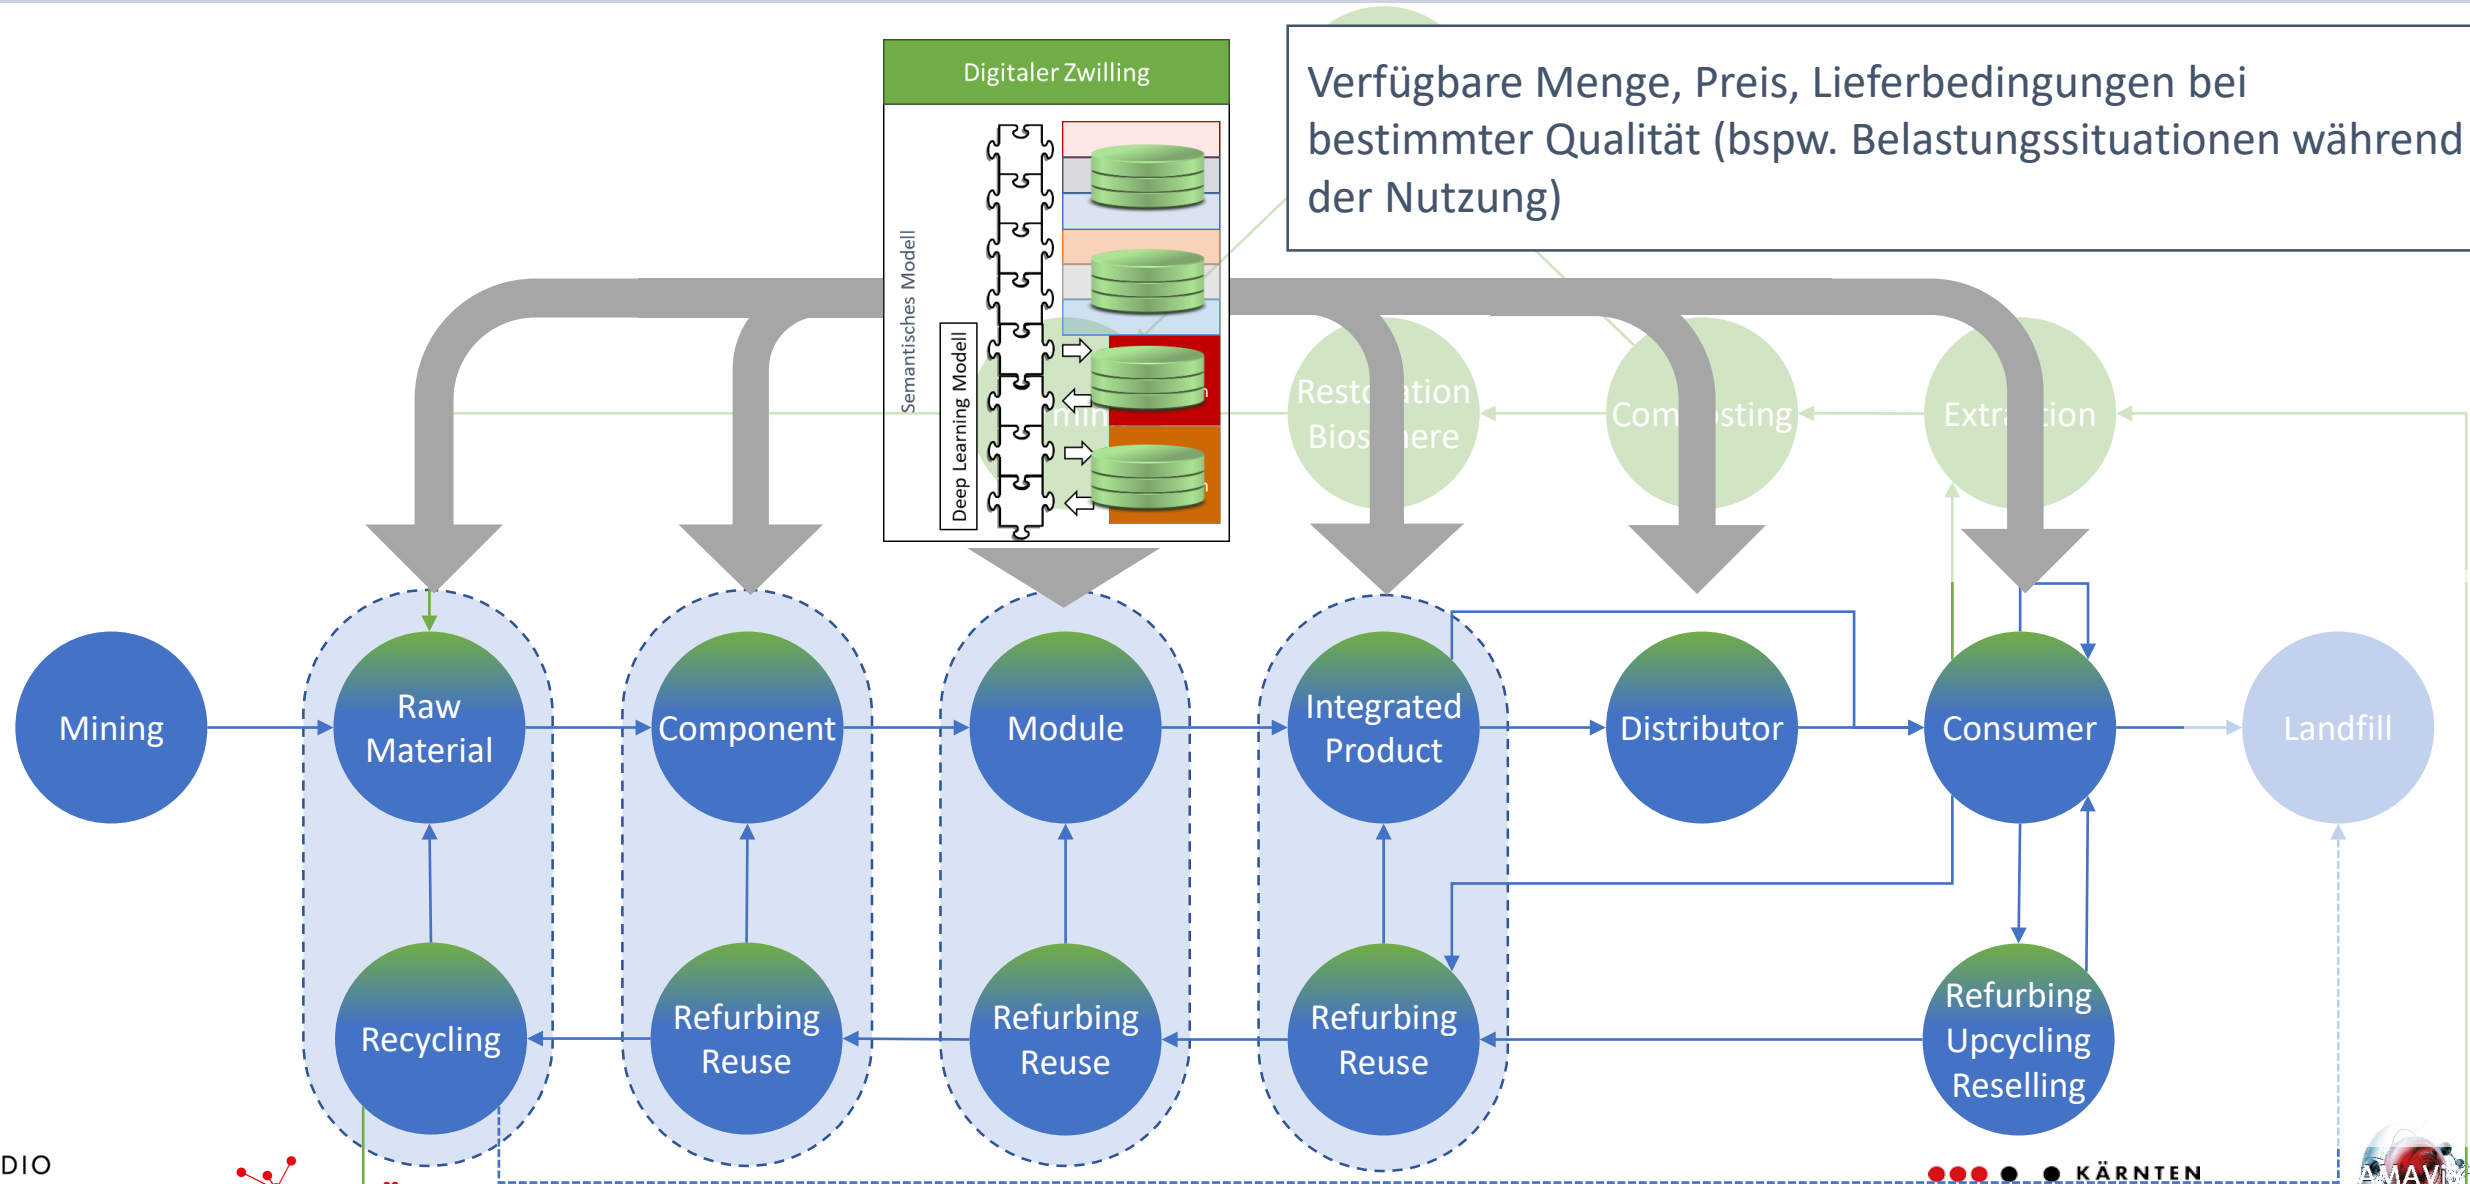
Digitaler Zwilling

Semantisches Modell

Deep Learning Modell

Verfügbare Menge, Preis, Lieferbedingungen bei bestimmter Qualität (bspw. Belastungssituationen während der Nutzung)

Resto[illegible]ation Bios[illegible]ere

Com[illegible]sting

Extr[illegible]tion

Mining

Raw Material

Component

Module

Integrated Product

Distributor

Consumer

Landfill

Recycling

Refurbing Reuse

Refurbing Reuse

Refurbing Reuse

Refurbing Upcycling Reselling

DIO

KÄRNTEN

AMAVI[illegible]